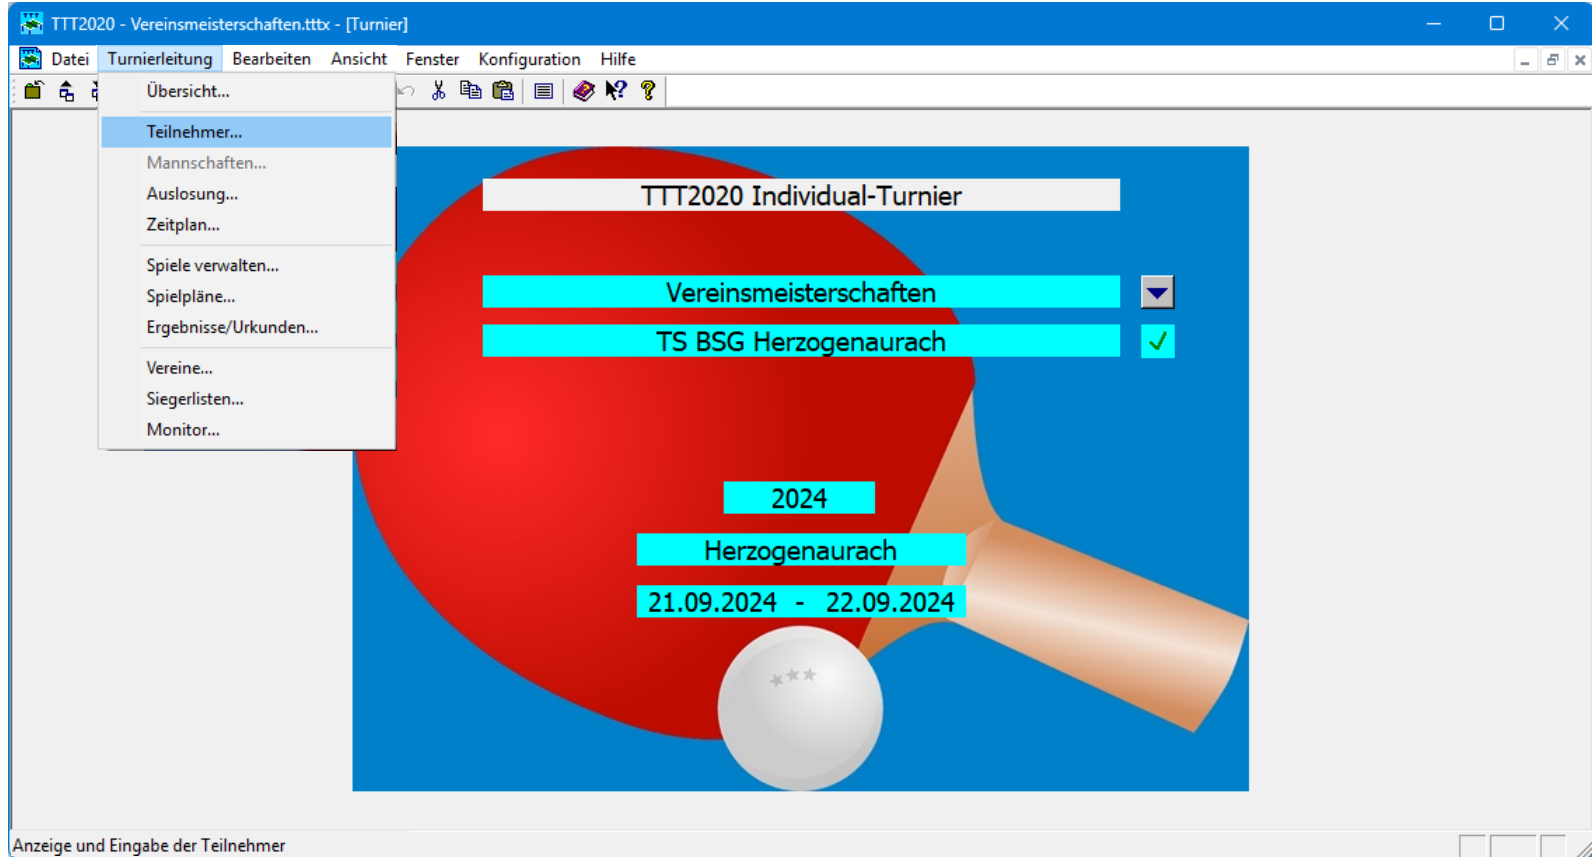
TTT2020 - Vereinsmeisterschaften.tttx - [Turnier]

Datei Turnierleitung Bearbeiten Ansicht Fenster Konfiguration Hilfe

Übersicht...
Teilnehmer...
Mannschaften...
Auslosung...
Zeitplan...
Spiele verwalten...
Spielpläne...
Ergebnisse/Urkunden...
Vereine...
Siegerlisten...
Monitor...

TTT2020 Individual-Turnier

Vereinsmeisterschaften

TS BSG Herzogenaurach

2024

Herzogenaurach

21.09.2024 - 22.09.2024

Anzeige und Eingabe der Teilnehmer